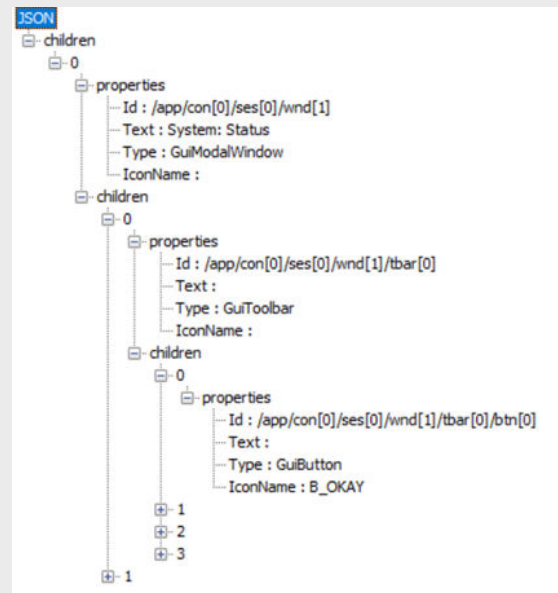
JSON
children
0
properties
Id : /app/con[0]/ses[0]/wnd[1]
Text : System: Status
Type : GuiModalWindow
IconName :
children
0
properties
Id : /app/con[0]/ses[0]/wnd[1]/tbar[0]
Text :
Type : GuiToolbar
IconName :
children
0
properties
Id : /app/con[0]/ses[0]/wnd[1]/tbar[0]/btn[0]
Text :
Type : GuiButton
IconName : B_OKAY
1
2
3
1